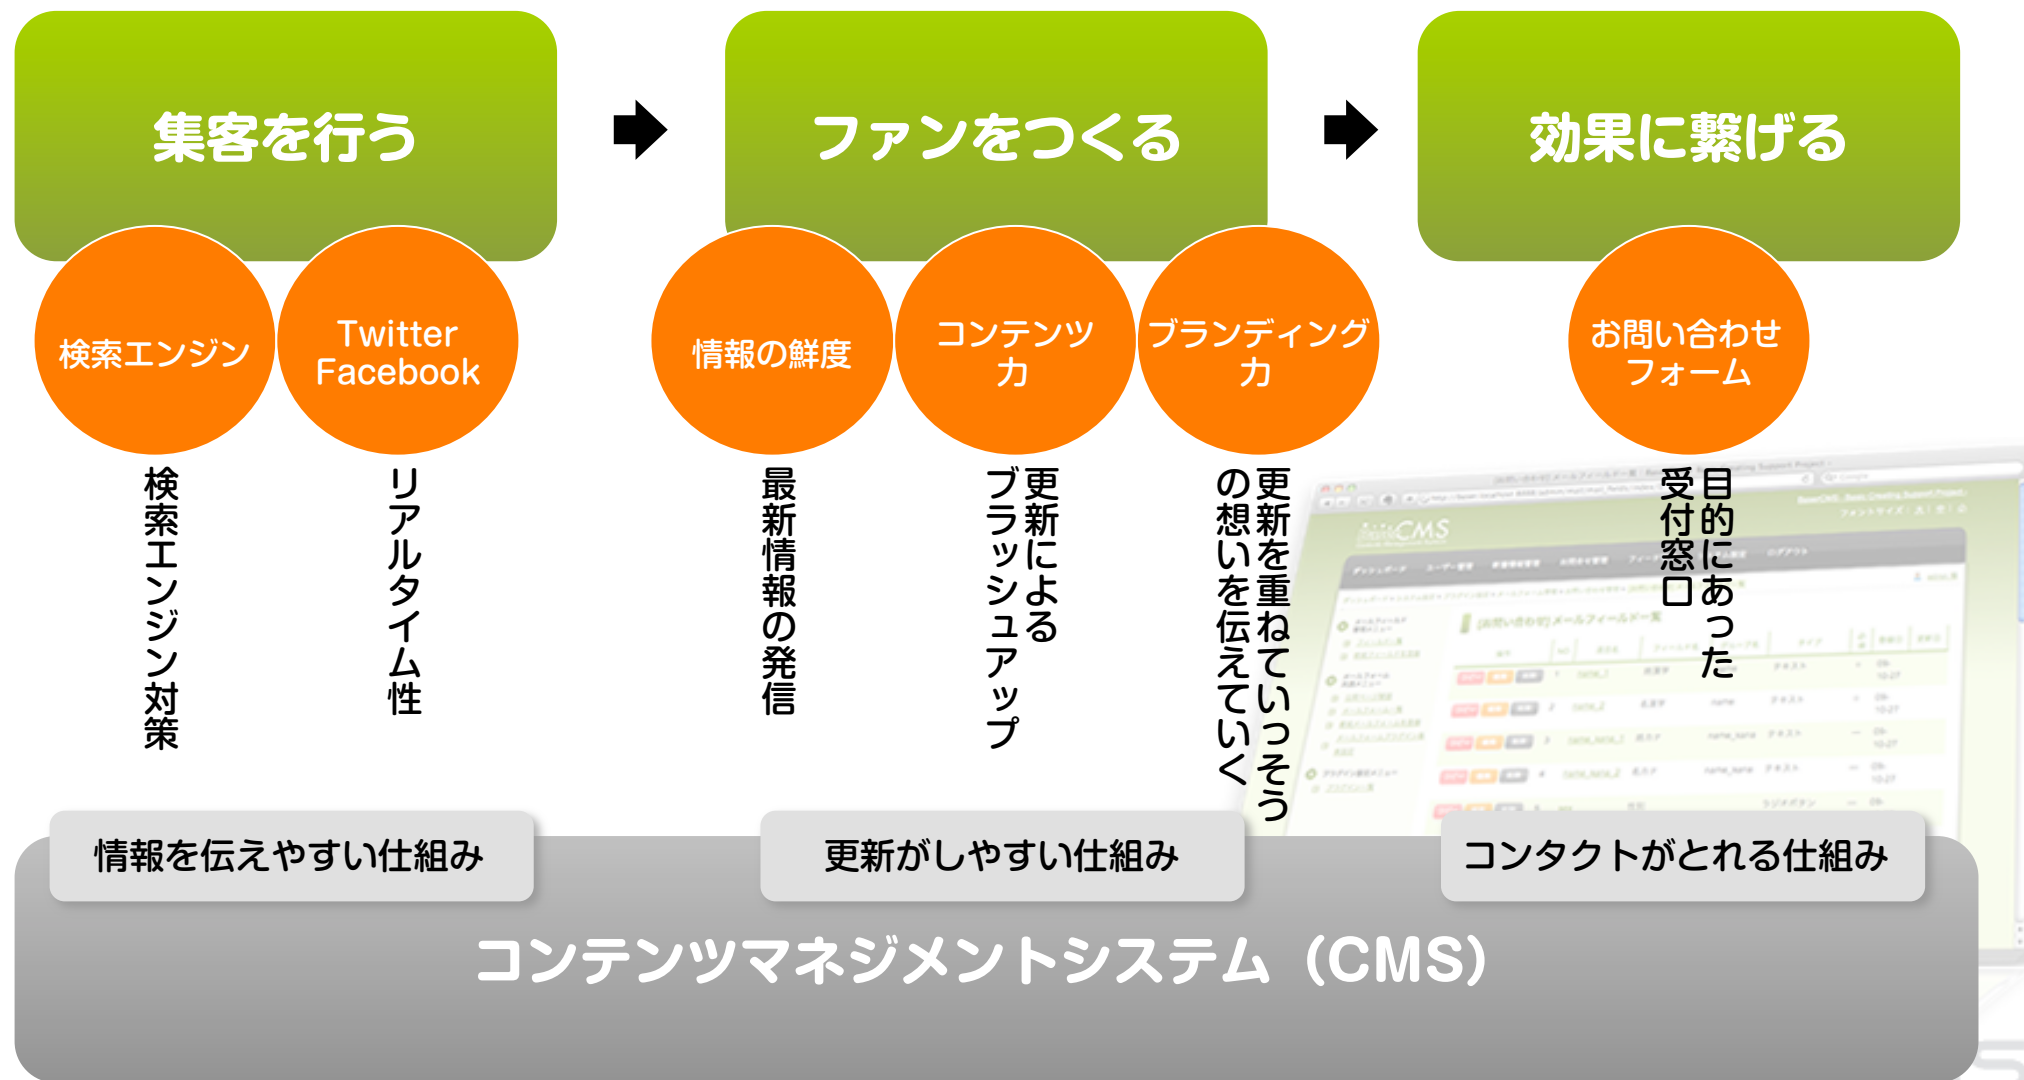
集客を行う

ファンをつくる

効果に繋げる

検索エンジン

Twitter Facebook

情報の鮮度

コンテンツ力

ブランディング力

お問い合わせフォーム

検索エンジン対策

リアルタイム性

最新情報の発信

更新によるブラッシュアップ

更新を重ねていっそうの想いを伝えていく

目的にあった受付窓口

情報を伝えやすい仕組み

更新がしやすい仕組み

コンタクトがとれる仕組み

コンテンツマネジメントシステム（CMS）